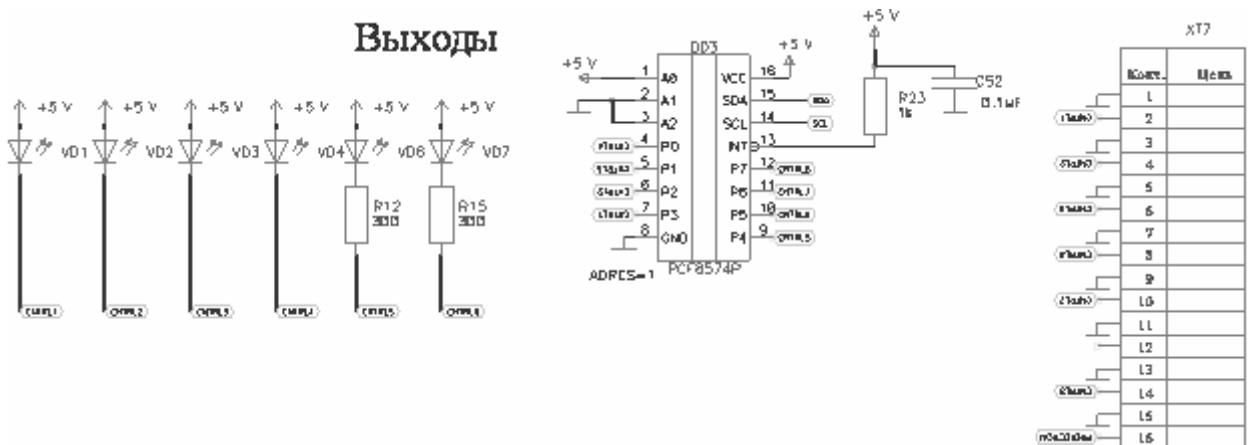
Выходы

+5 V +5 V +5 V +5 V +5 V +5 V

VD1 VD2 VD3 VD4 VD6 VD7

R12 300

R15 300

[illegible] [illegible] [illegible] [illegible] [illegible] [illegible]

+5 V

DD3

+5 V

1 A0
2 A1
3 A2
4 P0
5 P1
6 P2
7 P3
8 GND

VCC 16
SDA 15
SCL 14
INT 13
P7 12
P6 11
P5 10
P4 9

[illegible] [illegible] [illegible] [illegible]

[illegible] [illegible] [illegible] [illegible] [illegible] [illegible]

ADRES=1 PCF8574P

+5 V

R23 1k

C52 0.1uF

XT7

| Конт. | Цепь |
|---|---|
| 1 | |
| 2 | |
| 3 | |
| 4 | |
| 5 | |
| 6 | |
| 7 | |
| 8 | |
| 9 | |
| 10 | |
| 11 | |
| 12 | |
| 13 | |
| 14 | |
| 15 | |
| 16 | |

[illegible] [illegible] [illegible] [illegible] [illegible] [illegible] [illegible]